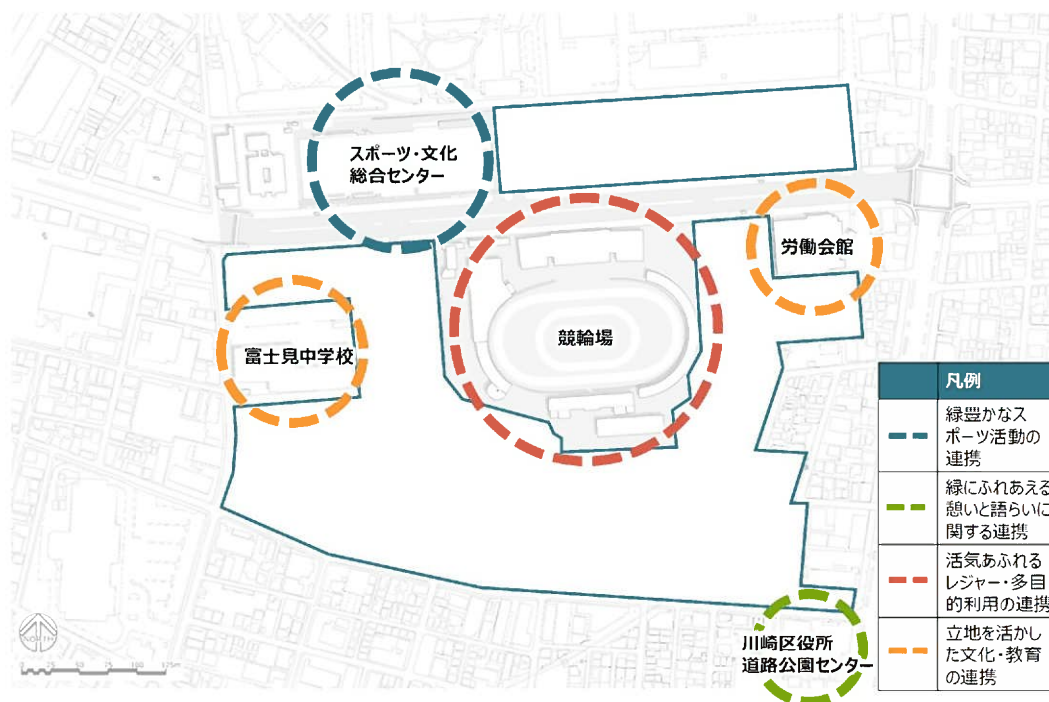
スポーツ・文化
総合センター

労働会館

富士見中学校

競輪場

川崎区役所
道路公園センター

NORTH

0 25 50 75 100 125m

| | 凡例 |
|---|---|
| | 緑豊かなスポーツ活動の連携 |
| | 緑にふれあえる憩いと語らいに関する連携 |
| | 活気あふれるレジャー・多目的利用の連携 |
| | 立地を活かした文化・教育の連携 |